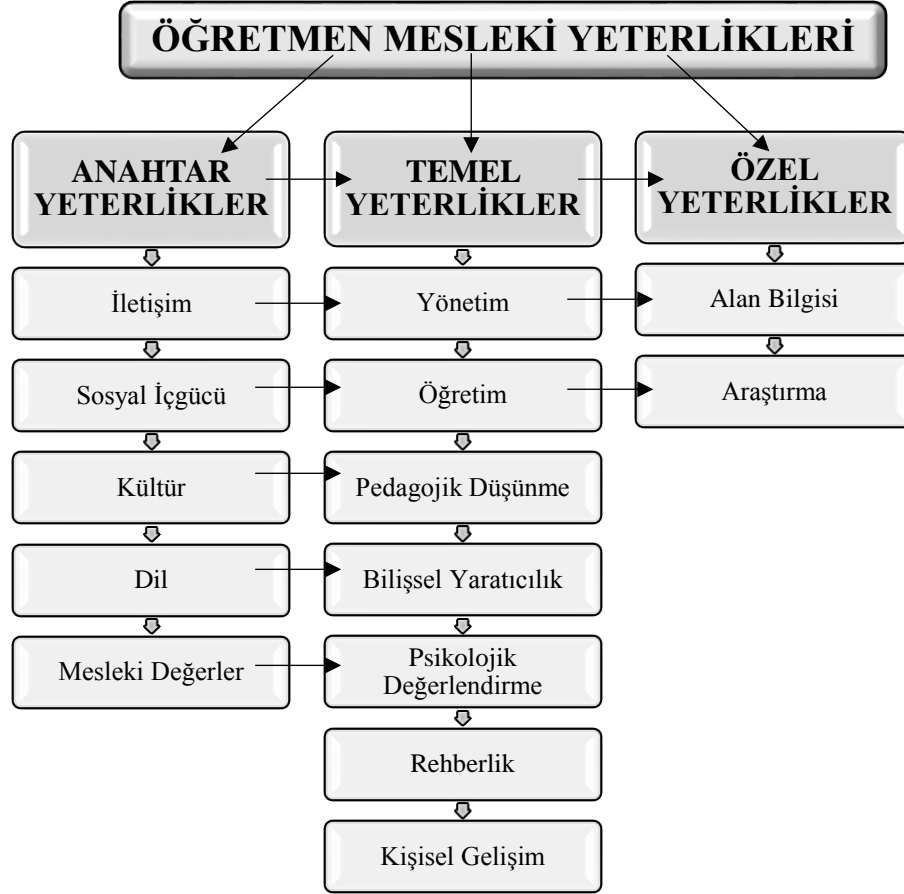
ÖĞRETMEN MESLEKİ YETERLİKLERİ

ANAHTAR YETERLİKLER

İletişim

Sosyal İçgücü

Kültür

Dil

Mesleki Değerler

TEMEL YETERLİKLER

Yönetim

Öğretim

Pedagojik Düşünme

Bilişsel Yaratıcılık

Psikolojik Değerlendirme

Rehberlik

Kişisel Gelişim

ÖZEL YETERLİKLER

Alan Bilgisi

Araştırma